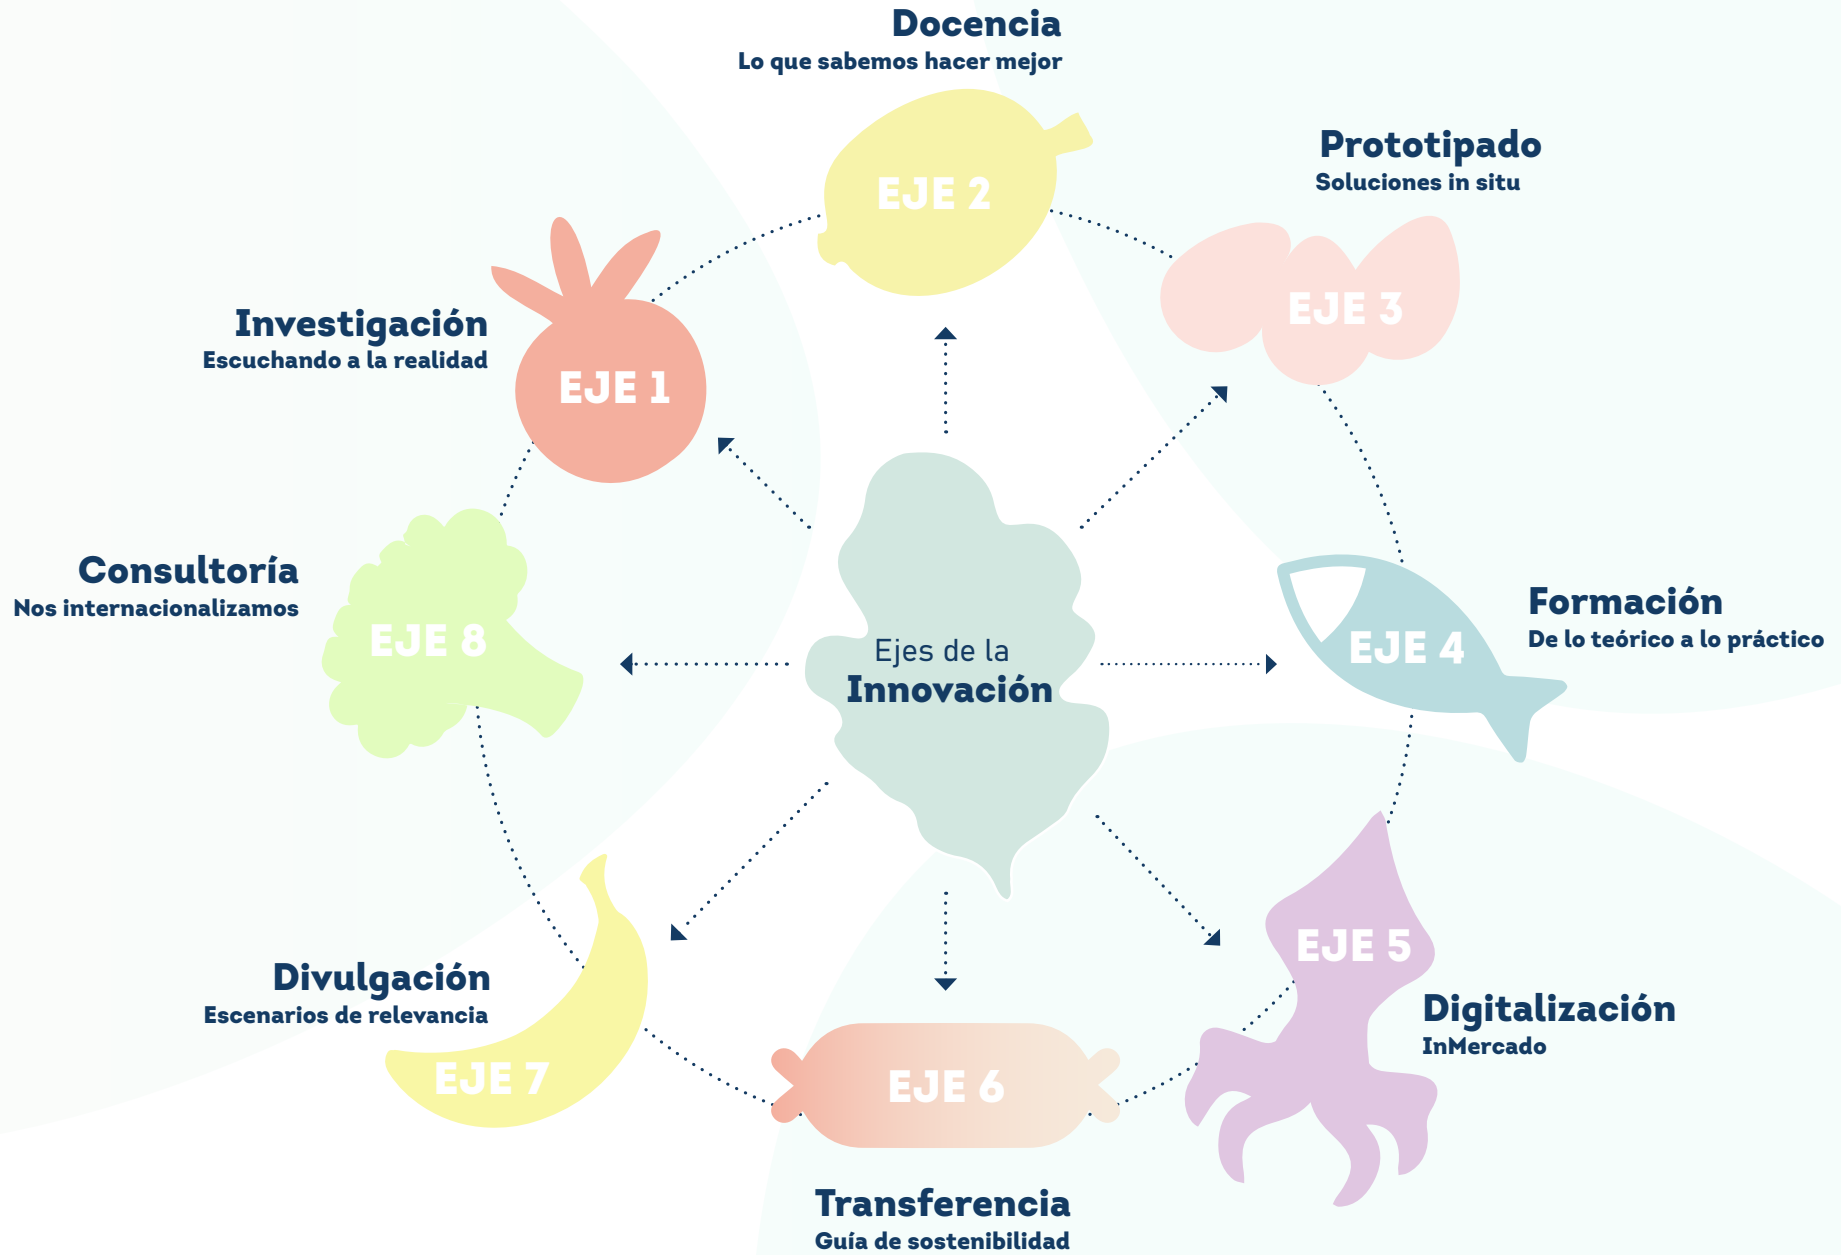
Docencia
Lo que sabemos hacer mejor

EJE 2

Prototipado
Soluciones in situ

EJE 3

Investigación
Escuchando a la realidad

EJE 1

Consultoría
Nos internacionalizamos

EJE 8

Ejes de la
Innovación

EJE 4

Formación
De lo teórico a lo práctico

EJE 5

Digitalización
InMercado

Divulgación
Escenarios de relevancia

EJE 7

EJE 6

Transferencia
Guía de sostenibilidad